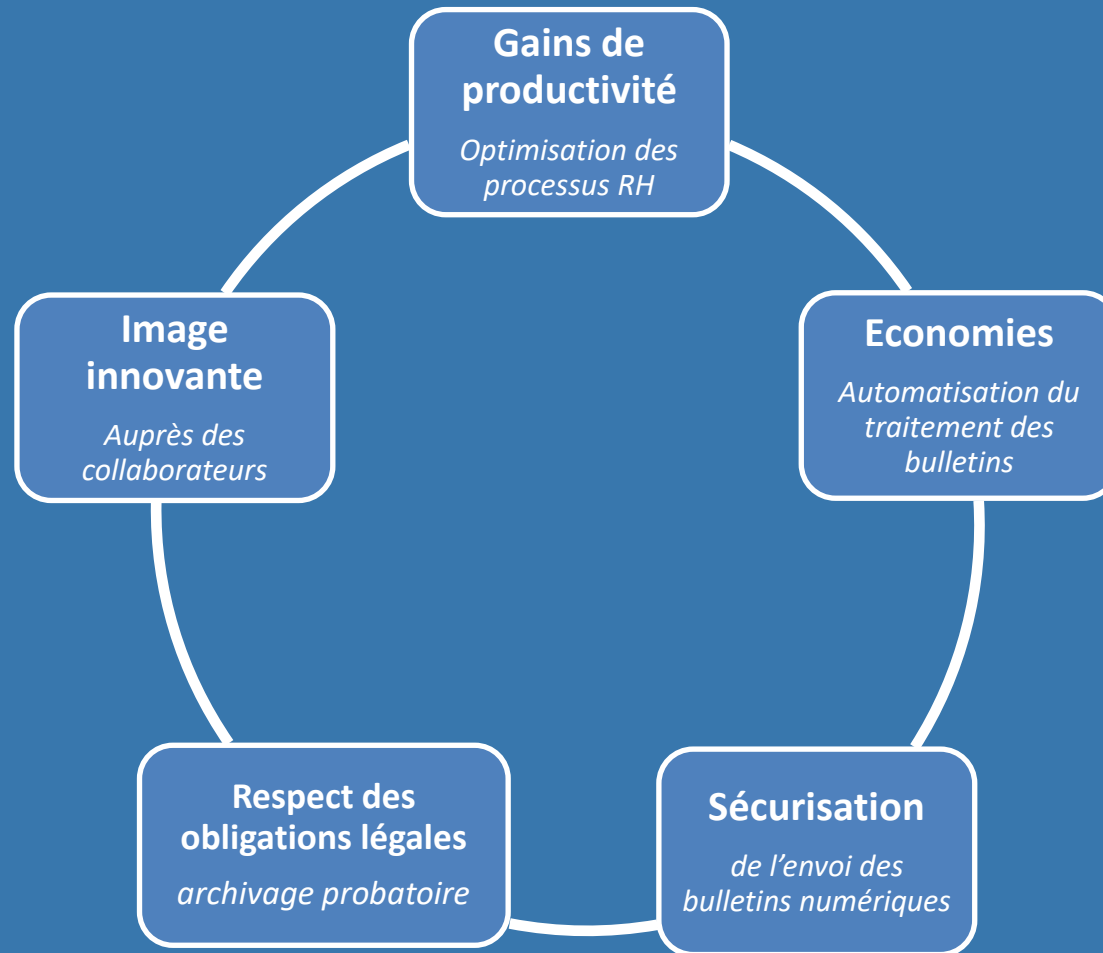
Gains de productivité

Optimisation des processus RH

Economies

Automatisation du traitement des bulletins

Sécurisation

de l'envoi des bulletins numériques

Respect des obligations légales

archivage probatoire

Image innovante

Auprès des collaborateurs